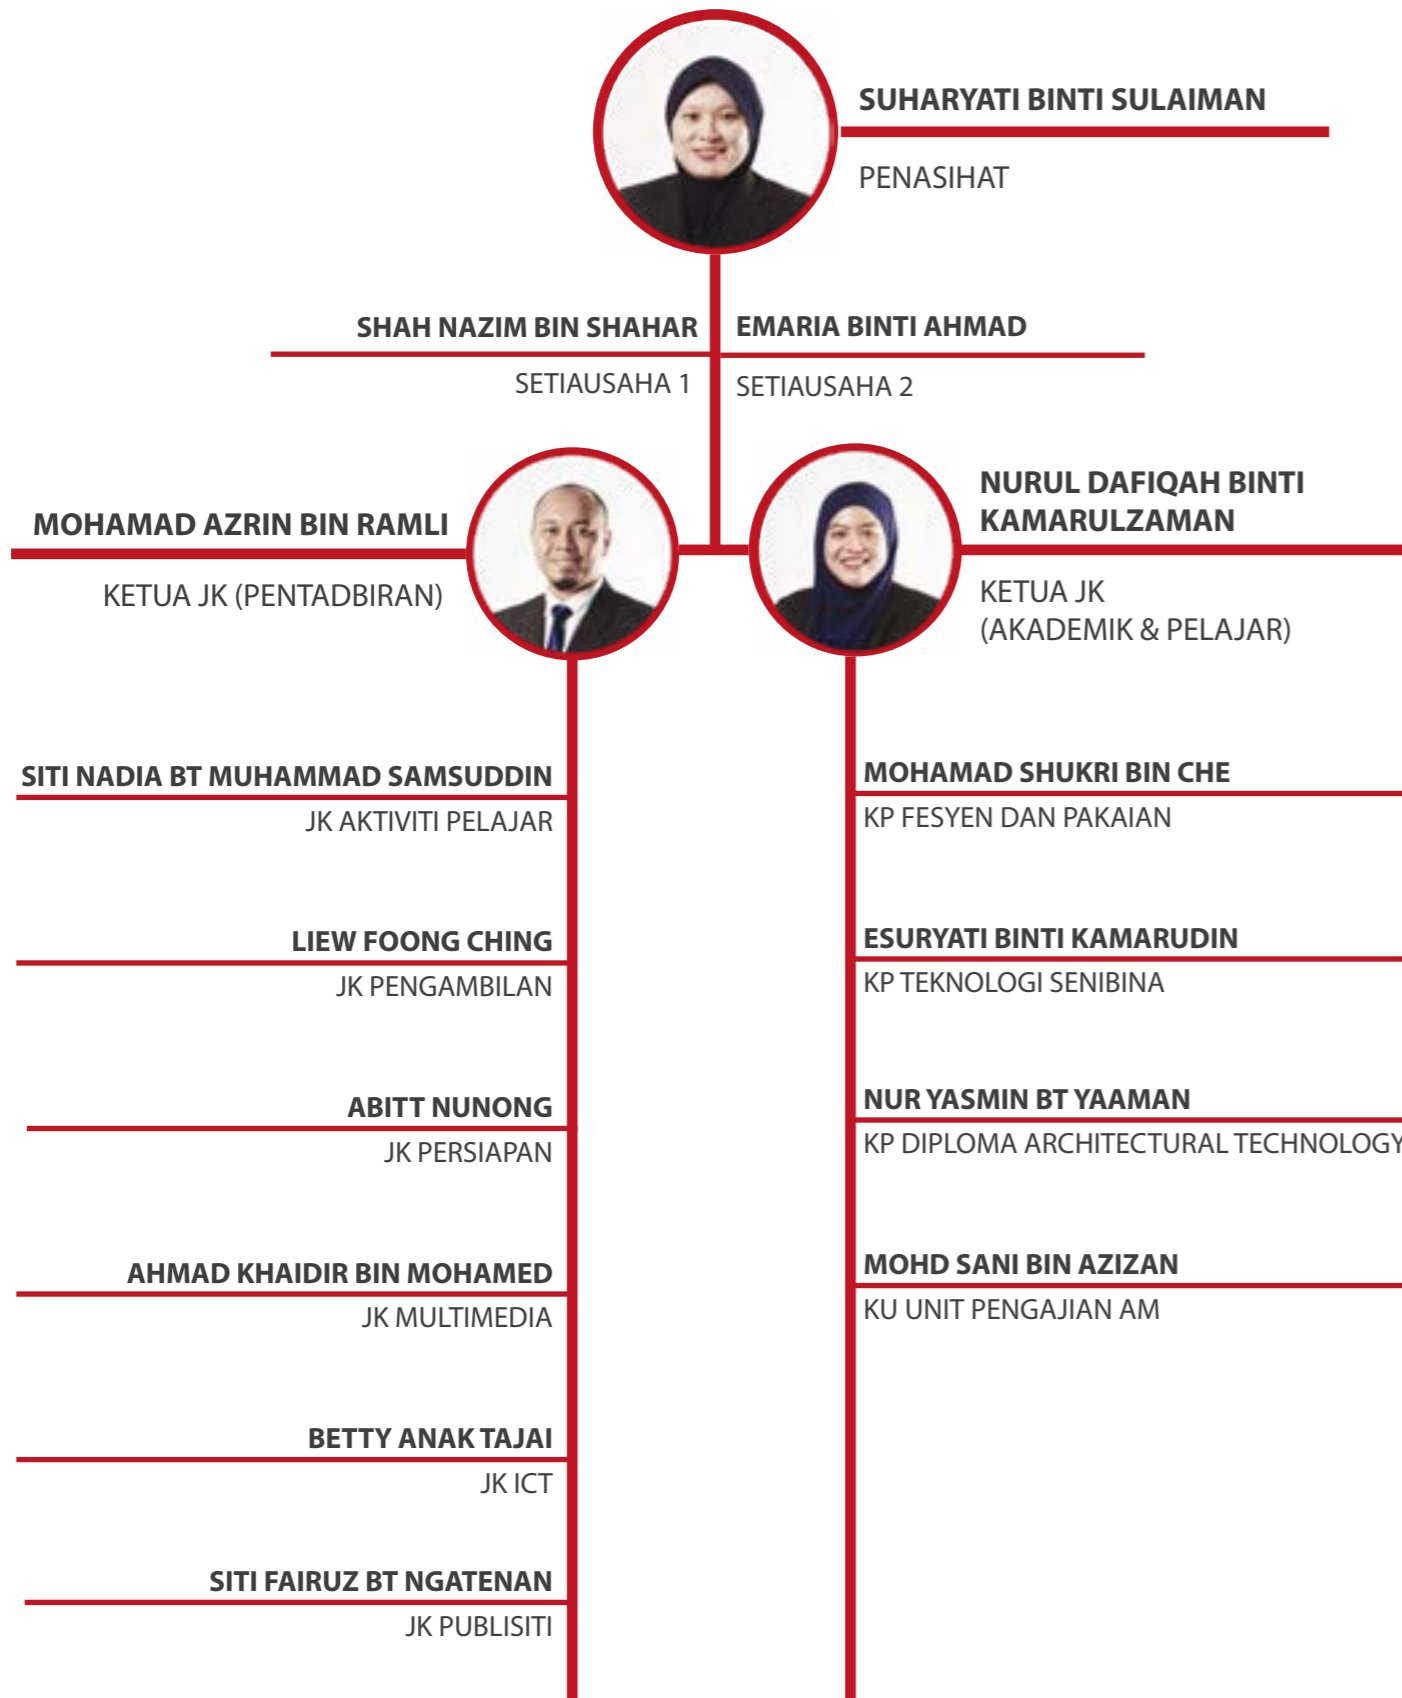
SUHARYATI BINTI SULAIMAN

PENASIHAT

SHAH NAZIM BIN SHAHAR

SETIAUSAHA 1

EMARIA BINTI AHMAD

SETIAUSAHA 2

MOHAMAD AZRIN BIN RAMLI

KETUA JK (PENTADBIRAN)

NURUL DAFIQAH BINTI KAMARULZAMAN

KETUA JK (AKADEMIK & PELAJAR)

SITI NADIA BT MUHAMMAD SAMSUDDIN

JK AKTIVITI PELAJAR

LIEW FOONG CHING

JK PENGAMBILAN

ABITT NUNONG

JK PERSIAPAN

AHMAD KHAIDIR BIN MOHAMED

JK MULTIMEDIA

BETTY ANAK TAJAI

JK ICT

SITI FAIRUZ BT NGATENAN

JK PUBLISITI

MOHAMAD SHUKRI BIN CHE

KP FESYEN DAN PAKAIAN

ESURYATI BINTI KAMARUDIN

KP TEKNOLOGI SENIBINA

NUR YASMIN BT YAAMAN

KP DIPLOMA ARCHITECTURAL TECHNOLOGY

MOHD SANI BIN AZIZAN

KU UNIT PENGAJIAN AM